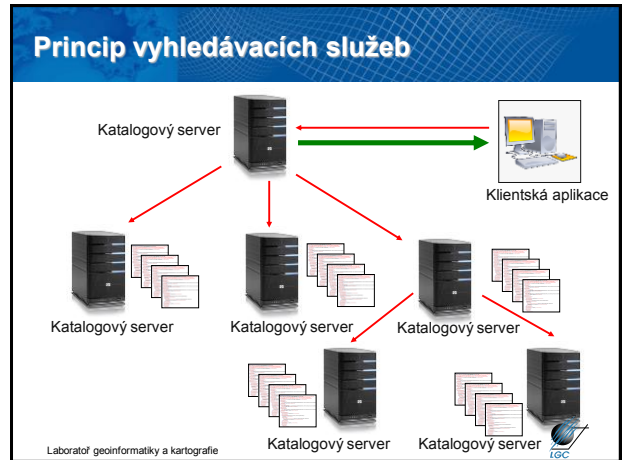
Princip vyhledávacích služeb

Katalogový server

Klientská aplikace

Katalogový server

Katalogový server

Katalogový server

Katalogový server

Katalogový server

Laboratoř geoinformatiky a kartografie

LGC